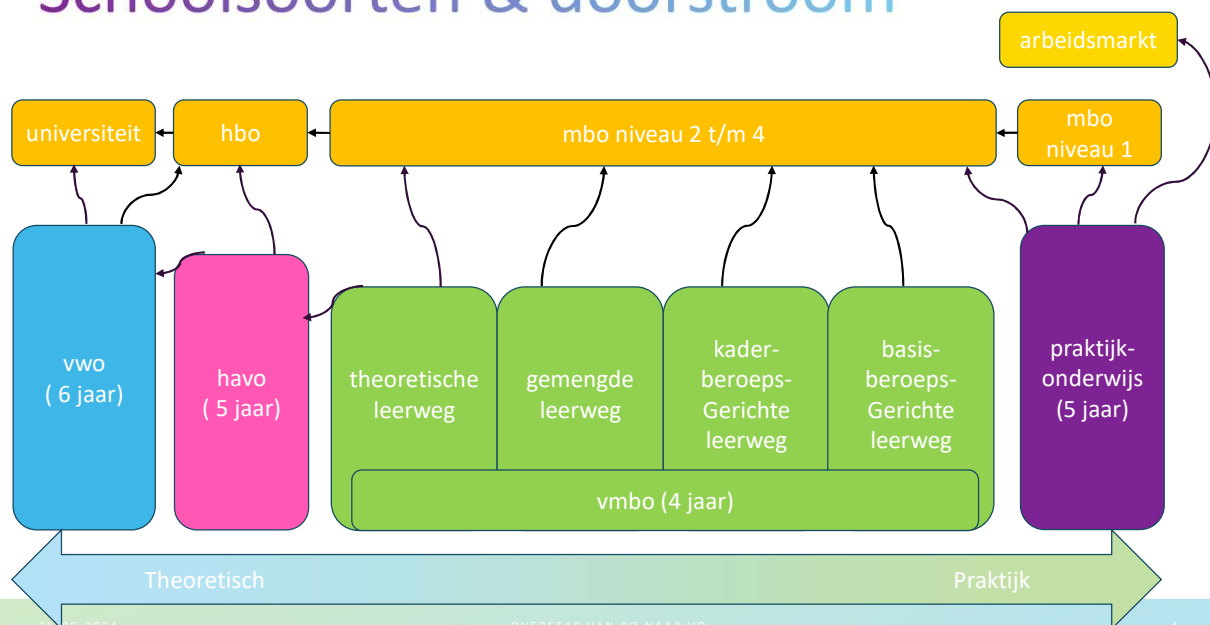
Schoolsoorten & doorstroom

arbeidsmarkt

universiteit

hbo

mbo niveau 2 t/m 4

mbo niveau 1

vwo ( 6 jaar)

havo ( 5 jaar)

theoretische leerweg

gemengde leerweg

kaderberoeps-Gerichte leerweg

basisberoeps-Gerichte leerweg

vmbo (4 jaar)

praktijkonderwijs (5 jaar)

Theoretisch

Praktijk

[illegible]

OVERSTAP VAN PO NAAR VO

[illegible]